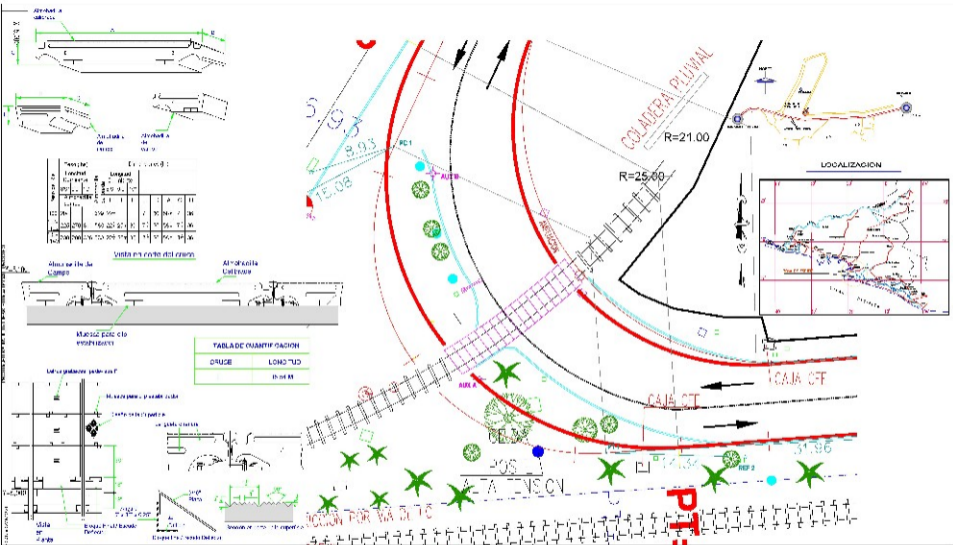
Almohadilla
Vista en corte del cruce
Almohadilla de Campo
Almohadilla Exterior
Muesca para el/a
TABLA DE CUANTIFICACION
CRUCE
LONGITUD
COLADERA PLUVIAL
R=21.00
R=25.00
LOCALIZACION
8.93
15.08
PC 1
AUX A
CAJA CFE
CAJA CFT
POS
ALTA TENSION
31.96
PT